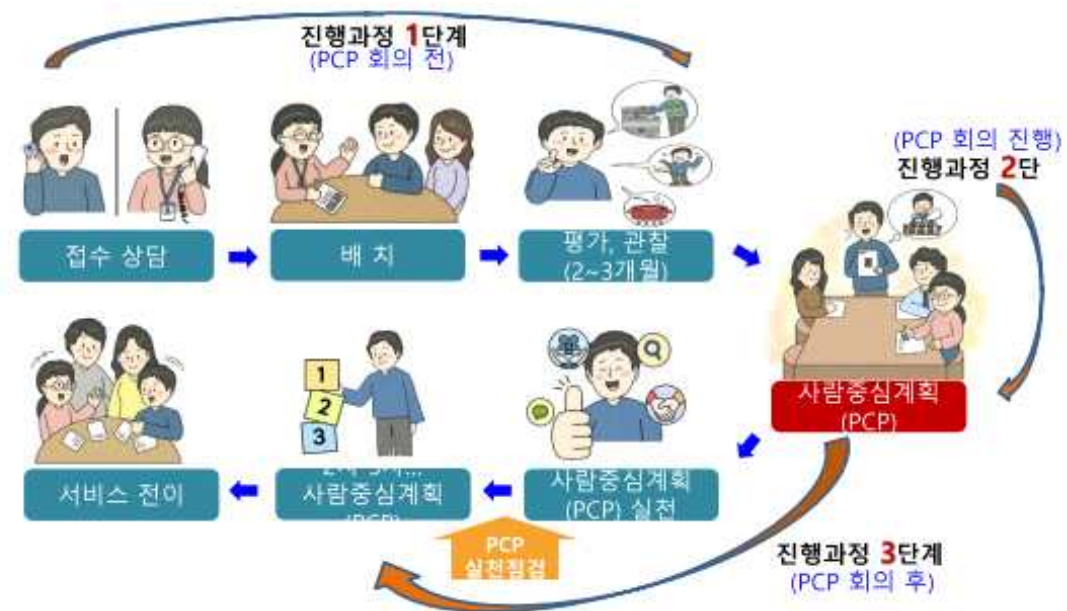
진행과정 1단계
(PCP 회의 전)

접수 상담

배 치

평가, 관찰 (2~3개월)

(PCP 회의 진행)
진행과정 2단

사람중심계획 (PCP)

사람중심계획 (PCP) 실천

2차, 3차...
사람중심계획 (PCP)

서비스 전이

PCP 실천점검

1
2
3

진행과정 3단계
(PCP 회의 후)